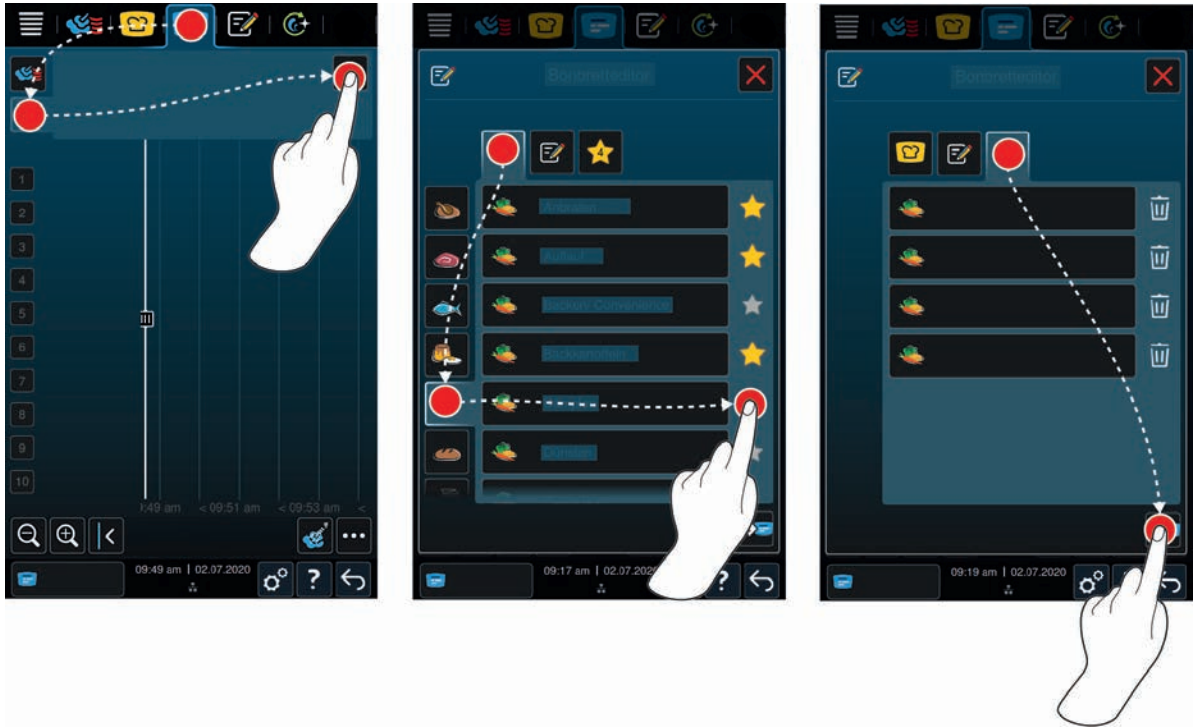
1
2
3
4
5
6
7
8
9
10
:49 am
< 09:51 am
< 09:53 am
09:49 am | 02.07.2020
?

Bonorreteditor
Anbraten
Auflauf
Backen Convenience
Backwaren
Gratin
Grillen
09:17 am | 02.07.2020
?

Bonorreteditor
09:19 am | 02.07.2020